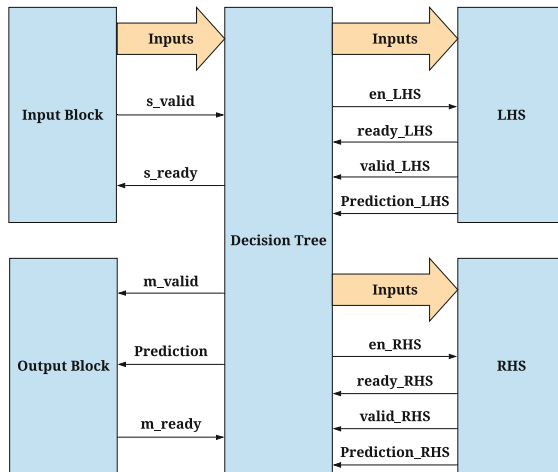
Input Block

Inputs

s_valid

s_ready

Output Block

m_valid

Prediction

m_ready

Decision Tree

Inputs

en_LHS

ready_LHS

valid_LHS

Prediction_LHS

LHS

Inputs

en_RHS

ready_RHS

valid_RHS

Prediction_RHS

RHS